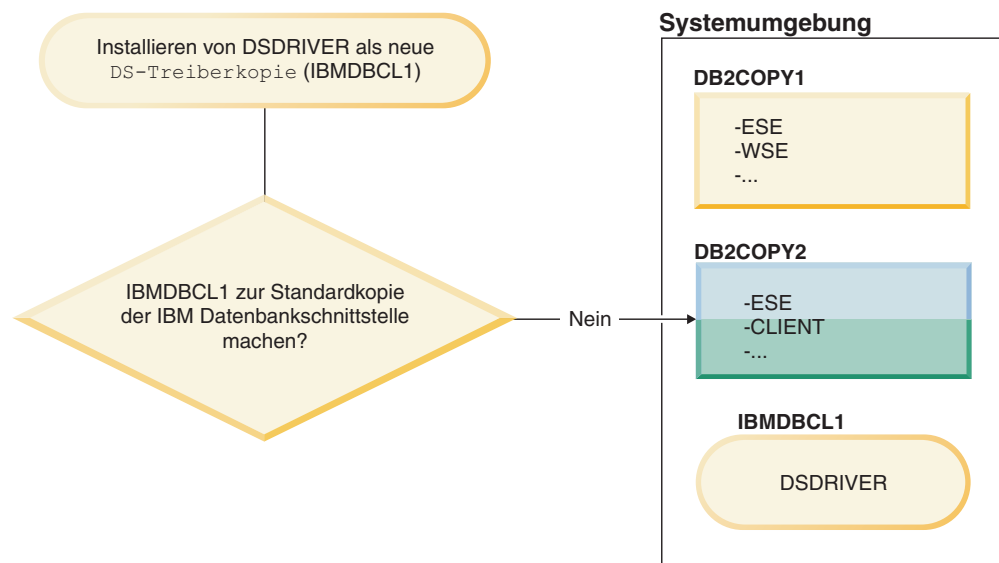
Installieren von DSDRIVER als neue DS-Treiberkopie (IBMDBCL1)

IBMDBCL1 zur Standardkopie der IBM Datenbankschnittstelle machen?

Nein

Systemumgebung

DB2COPY1

-ESE
-WSE
-...

DB2COPY2

-ESE
-CLIENT
-...

IBMDBCL1

DSDRIVER